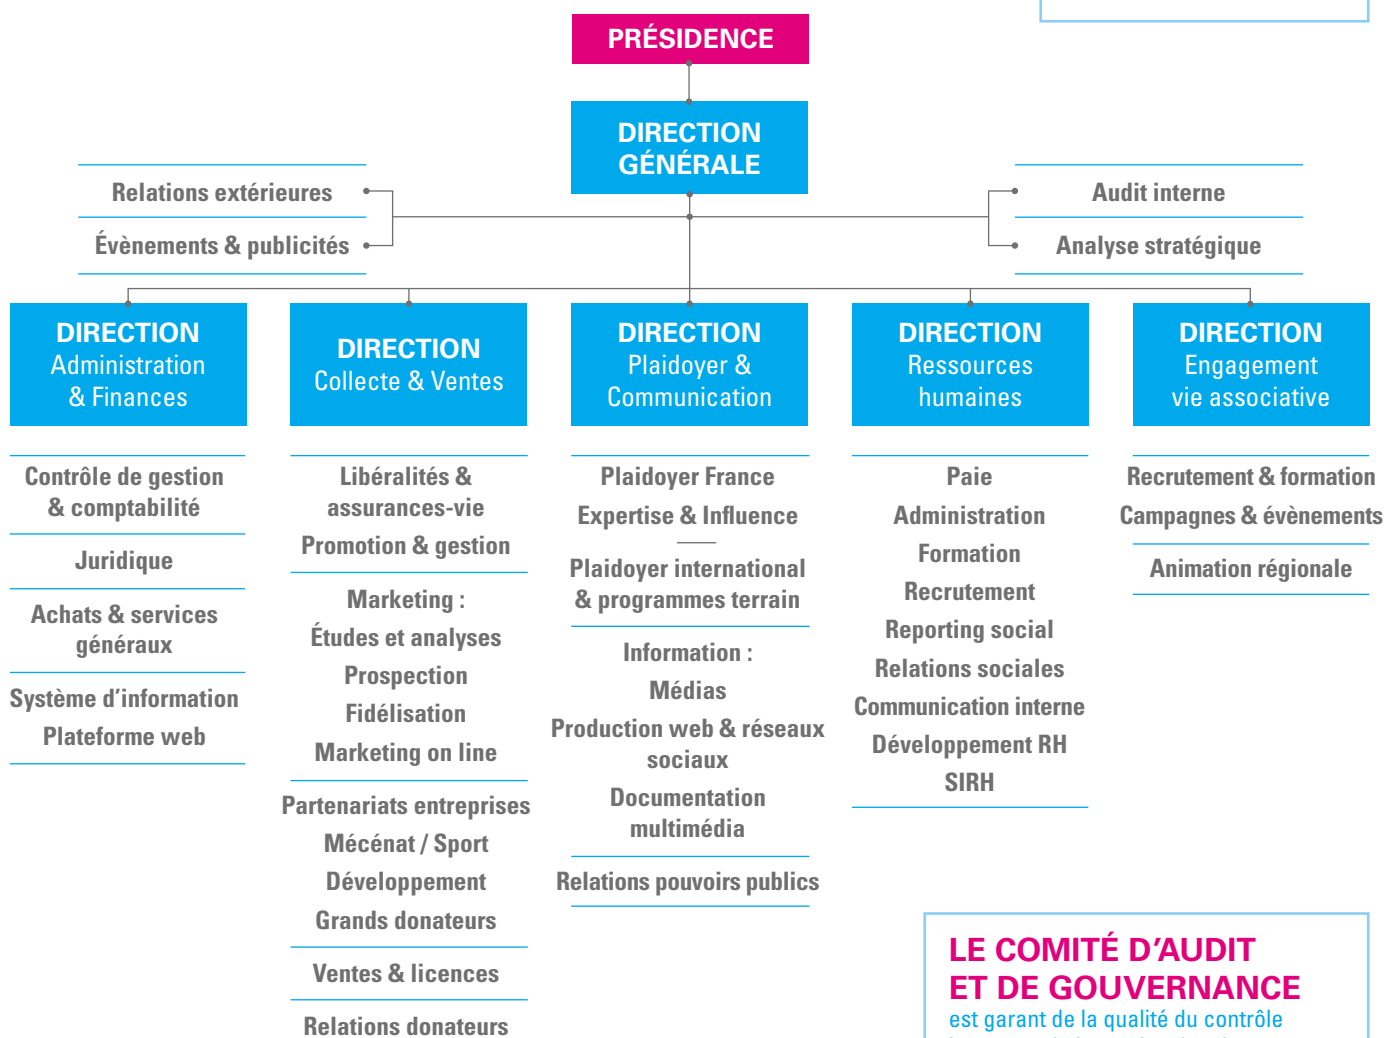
PRÉSIDENCE

DIRECTION GÉNÉRALE

Relations extérieures

Évènements & publicités

Audit interne

Analyse stratégique

DIRECTION Administration & Finances

Contrôle de gestion & comptabilité

Juridique

Achats & services généraux

Système d'information
Plateforme web

DIRECTION Collecte & Ventes

Libéralités & assurances-vie
Promotion & gestion

Marketing :
Études et analyses
Prospection
Fidélisation
Marketing on line

Partenariats entreprises
Mécénat / Sport
Développement
Grands donateurs

Ventes & licences

Relations donateurs

DIRECTION Plaidoyer & Communication

Plaidoyer France
Expertise & Influence

Plaidoyer international & programmes terrain

Information :
Médias
Production web & réseaux sociaux
Documentation multimédia

Relations pouvoirs publics

DIRECTION Ressources humaines

Paie
Administration
Formation
Recrutement
Reporting social
Relations sociales
Communication interne
Développement RH
SIRH

DIRECTION Engagement vie associative

Recrutement & formation
Campagnes & évènements

Animation régionale

LE COMITÉ D'AUDIT ET DE GOUVERNANCE
est garant de la qualité du contrôle
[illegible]